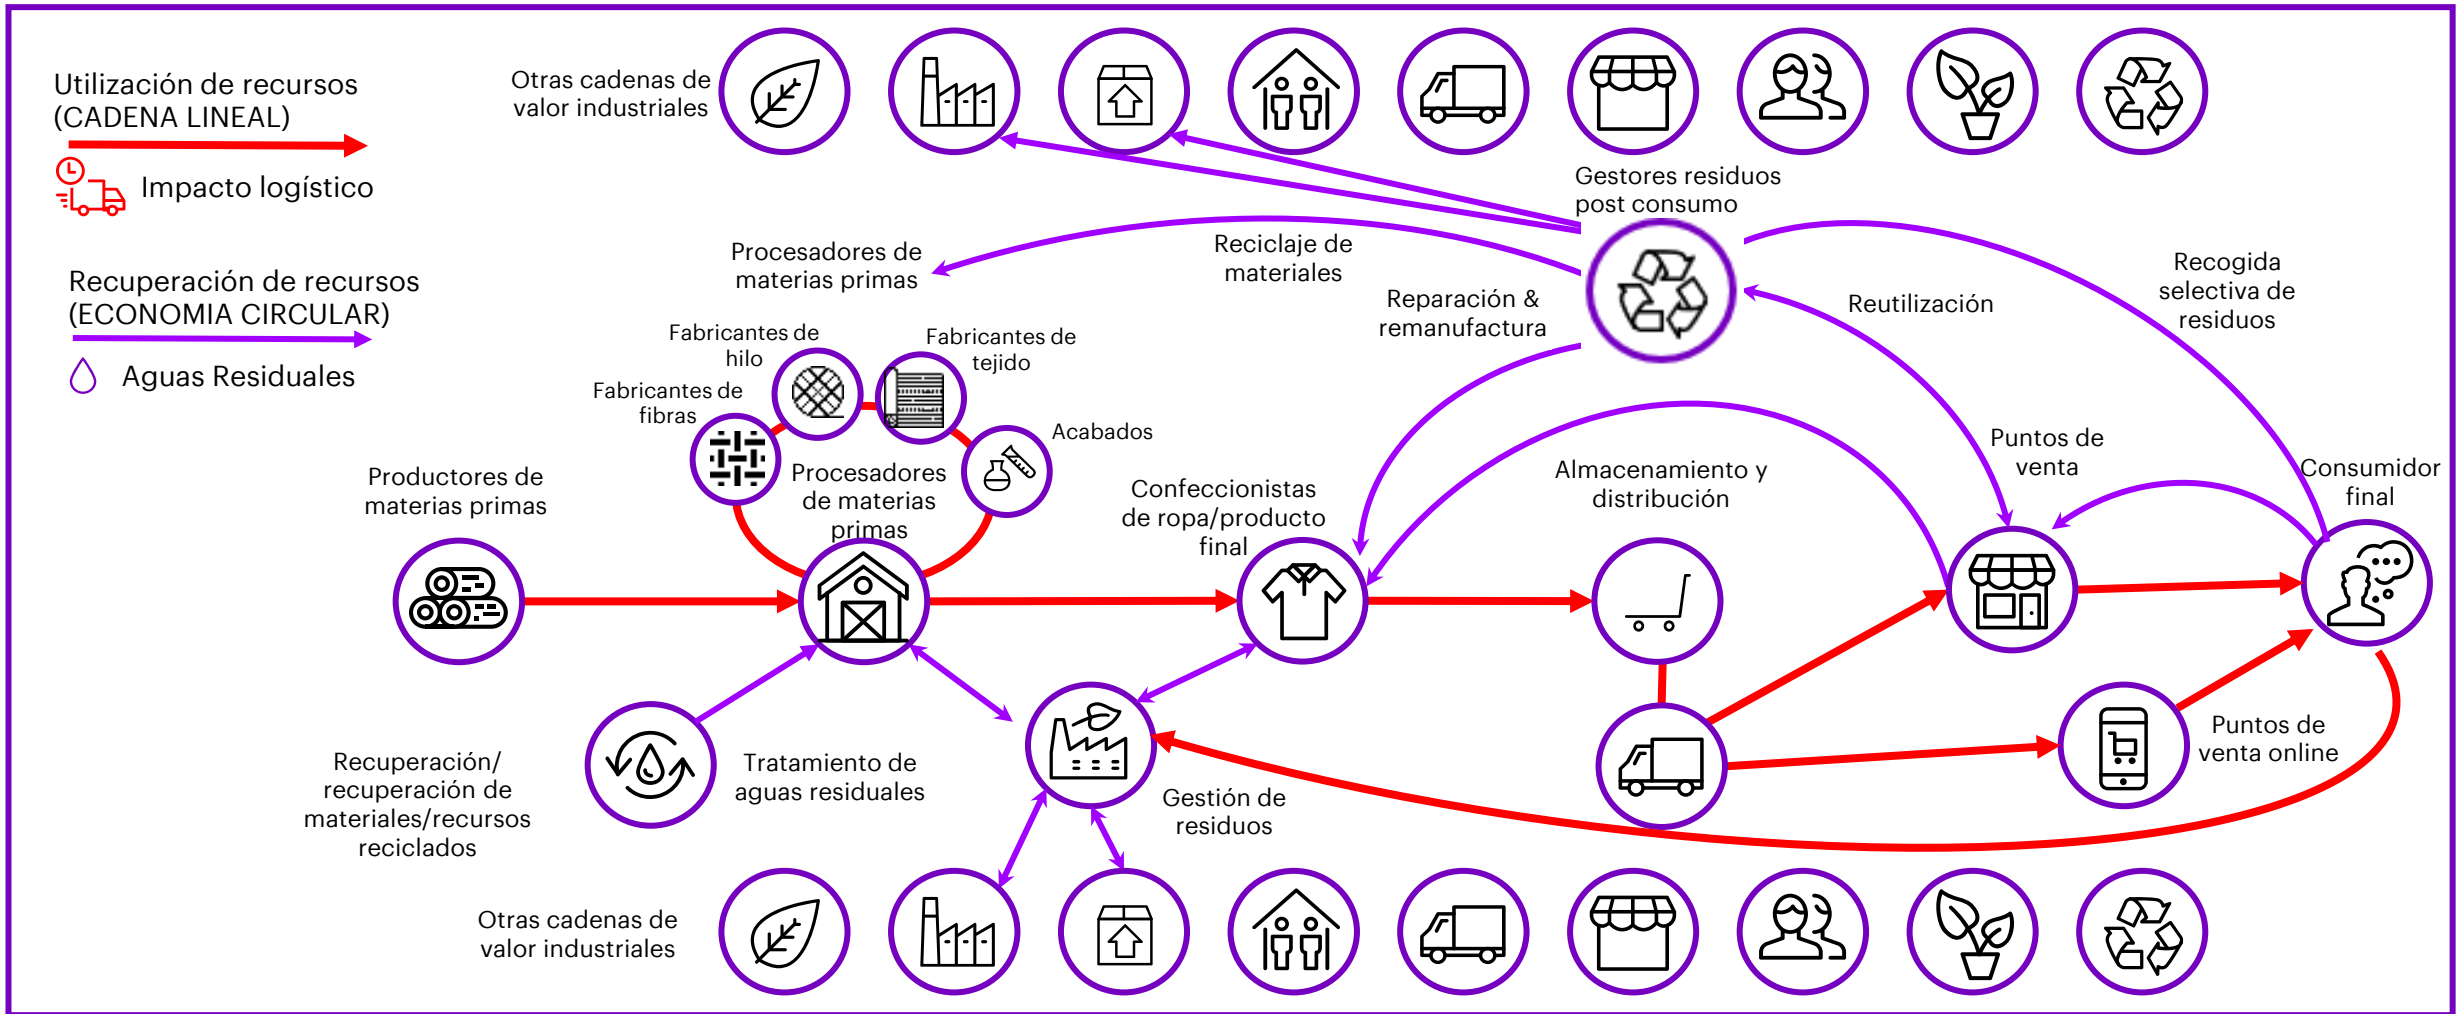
Utilización de recursos (CADENA LINEAL)

Impacto logístico

Recuperación de recursos (ECONOMIA CIRCULAR)

Aguas Residuales

Otras cadenas de valor industriales

Gestores residuos post consumo

Procesadores de materias primas

Reciclaje de materiales

Reparación & remanufactura

Reutilización

Recogida selectiva de residuos

Fabricantes de hilo

Fabricantes de tejido

Fabricantes de fibras

Acabados

Procesadores de materias primas

Productores de materias primas

Confeccionistas de ropa/producto final

Almacenamiento y distribución

Puntos de venta

Consumidor final

Recuperación/ recuperación de materiales/recursos reciclados

Tratamiento de aguas residuales

Gestión de residuos

Puntos de venta online

Otras cadenas de valor industriales